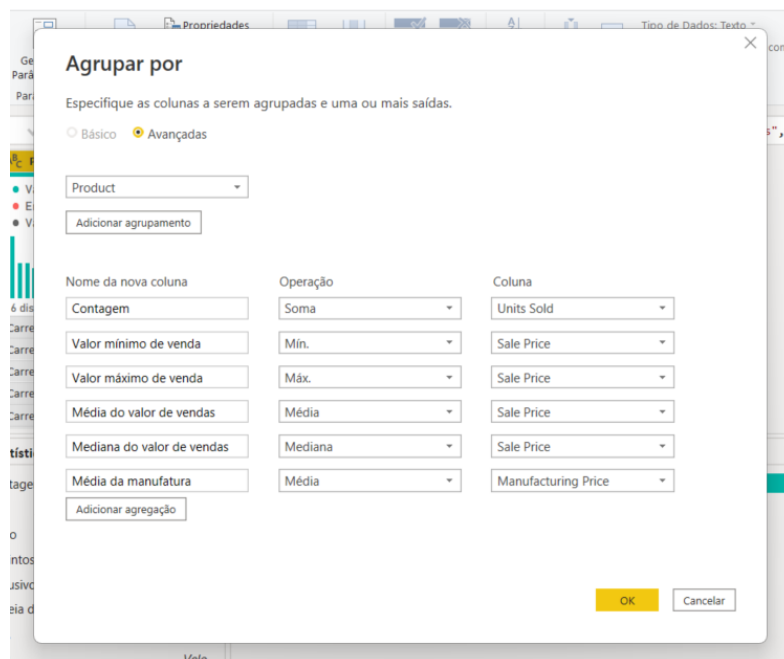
Agrupar por

Especifique as colunas a serem agrupadas e uma ou mais saídas.

Básico Avançadas

Product

Adicionar agrupamento

| Nome da nova coluna | Operação | Coluna |
|---|---|---|
| Contagem | Soma | Units Sold |
| Valor mínimo de venda | Mín. | Sale Price |
| Valor máximo de venda | Máx. | Sale Price |
| Média do valor de vendas | Média | Sale Price |
| Mediana do valor de vendas | Mediana | Sale Price |
| Média da manufatura | Média | Manufacturing Price |

Adicionar agregação

OK Cancelar